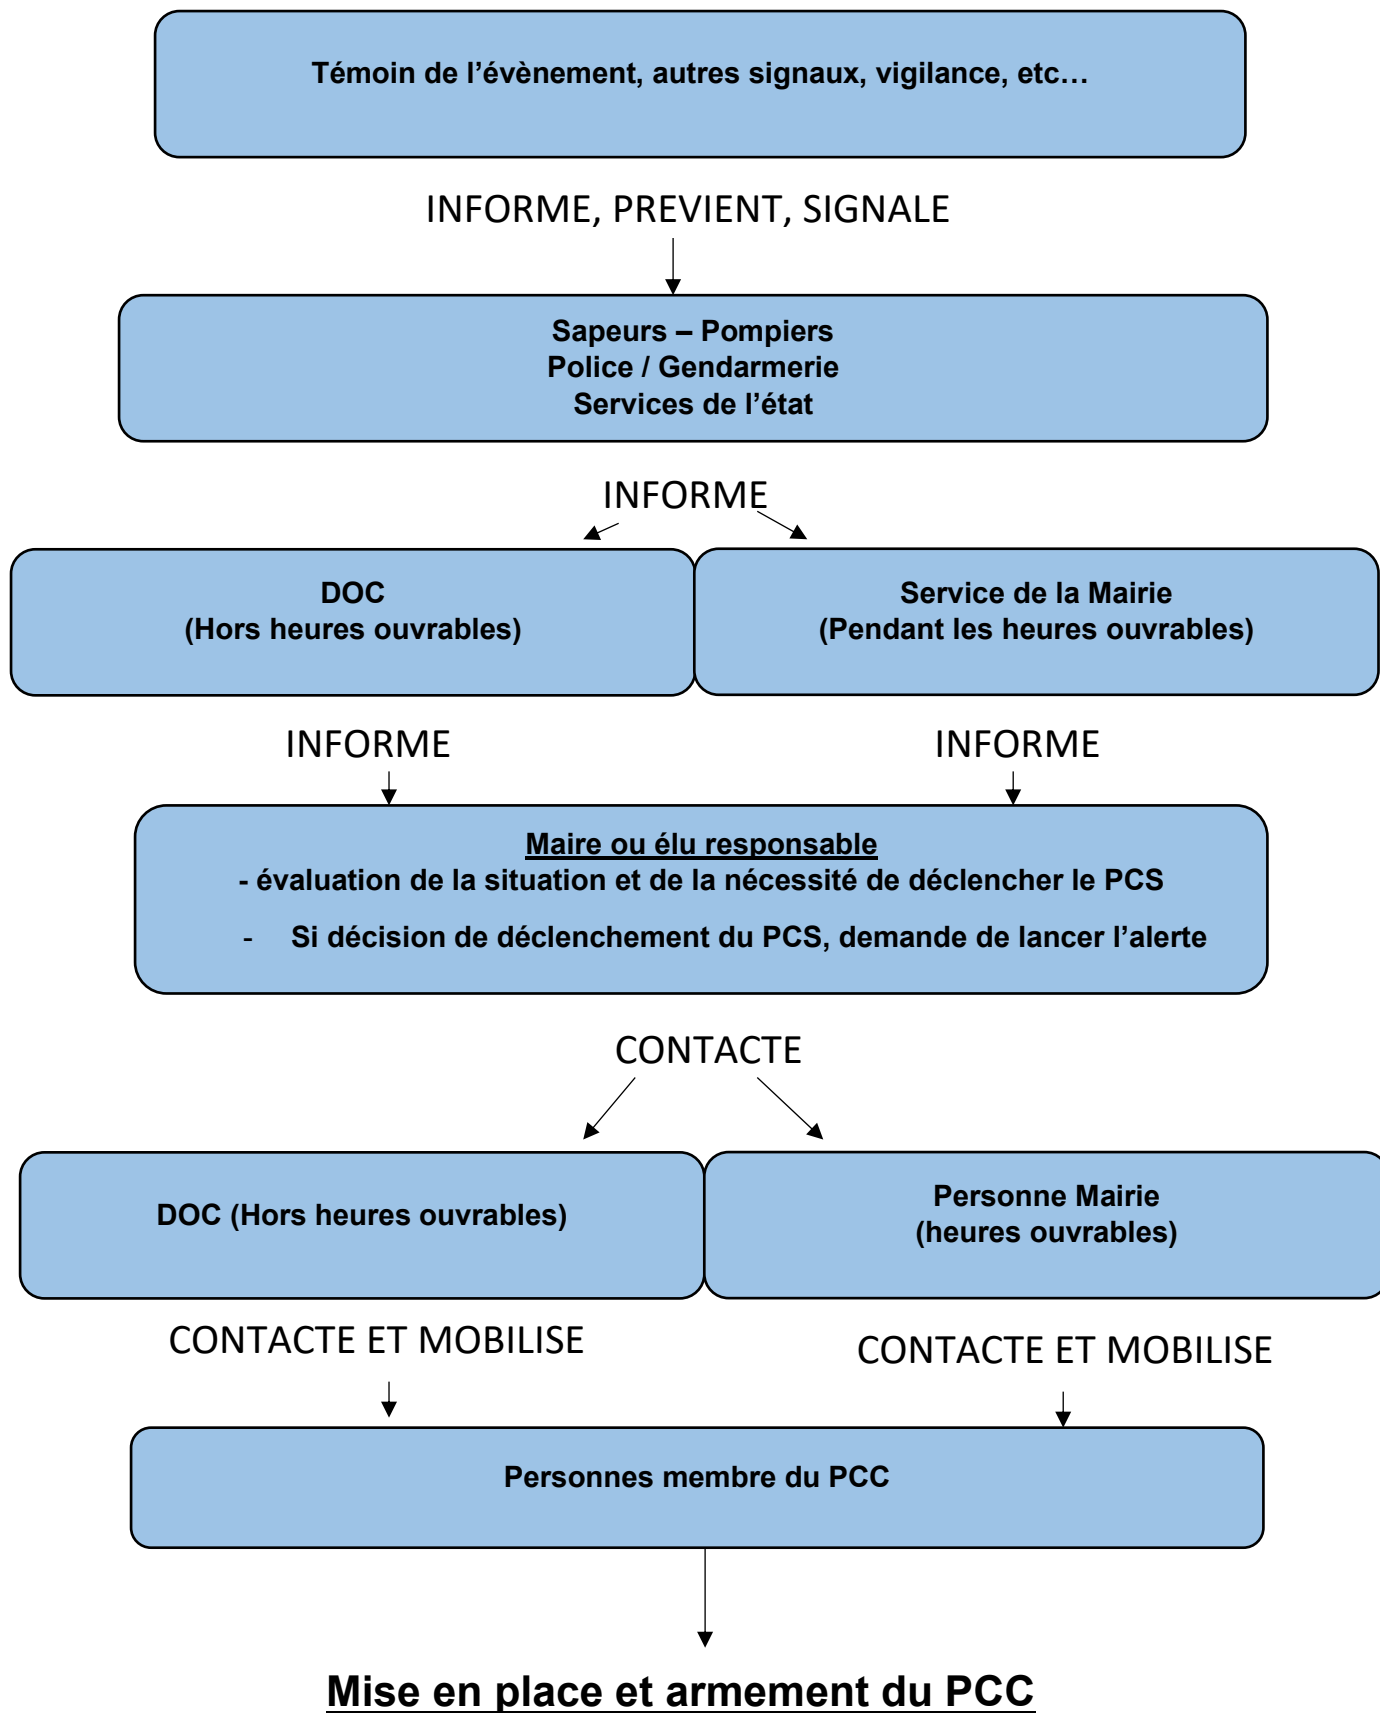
Témoin de l’évènement, autres signaux, vigilance, etc…

INFORME, PREVIENT, SIGNALE

Sapeurs – Pompiers
Police / Gendarmerie
Services de l’état

INFORME

DOC
(Hors heures ouvrables)

Service de la Mairie
(Pendant les heures ouvrables)

INFORME

INFORME

Maire ou élu responsable
- évaluation de la situation et de la nécessité de déclencher le PCS
- Si décision de déclenchement du PCS, demande de lancer l’alerte

CONTACTE

DOC (Hors heures ouvrables)

Personne Mairie
(heures ouvrables)

CONTACTE ET MOBILISE

CONTACTE ET MOBILISE

Personnes membre du PCC

Mise en place et armement du PCC